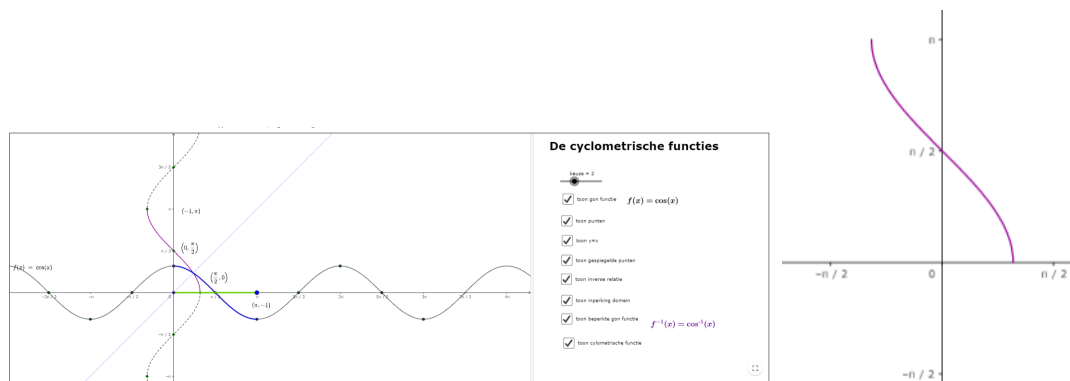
De cyclometrische functies

keuze = 2

toon gon functie $f(x) = \cos(x)$

toon punten

toon y=x

toon gespiegelde punten

toon inverse relatie

toon inperking domein

toon beperkte gon functie $f^{-1}(x) = \cos^{-1}(x)$

toon cyclometrische functie

$f(x) = \cos(x)$

$(-1, \pi)$

$\left(0, \frac{\pi}{2}\right)$

$\left(\frac{\pi}{2}, 0\right)$

$(\pi, -1)$

$-5\pi/2$ $-\pi$ $-\pi/2$ $0$ $\pi/2$ $3\pi/2$ $2\pi$ $5\pi/2$ $3\pi$ $4\pi$

$3\pi/2$ $\pi/2$ $-\pi/2$

π

π / 2

−π / 2

0

π / 2

−π / 2